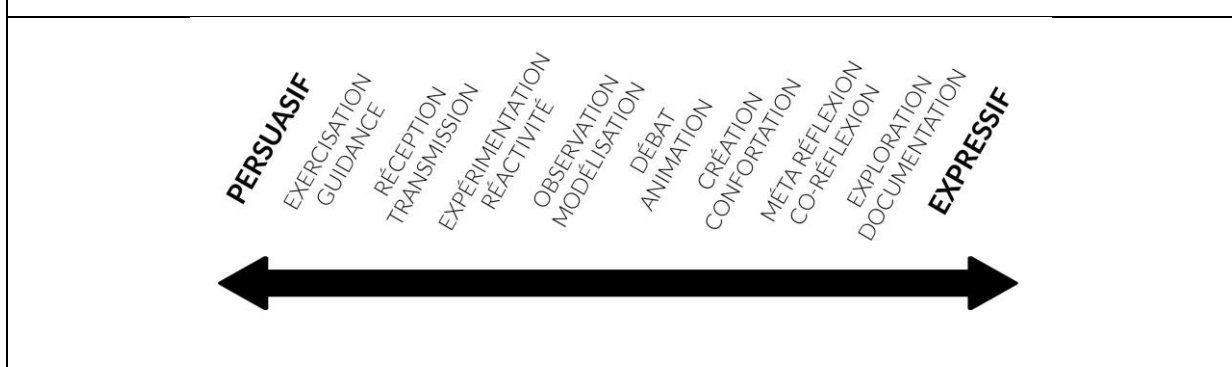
PERSUASIF

EXERCISATION
GUIDANCE

RÉCEPTION
TRANSMISSION

EXPÉRIMENTATION
RÉACTIVITÉ

OBSERVATION
MODÉLISATION

DÉBAT
ANIMATION

CRÉATION
CONFORTATION

MÉTA RÉFLEXION
CO-RÉFLEXION

EXPLORATION
DOCUMENTATION

EXPRESSIF